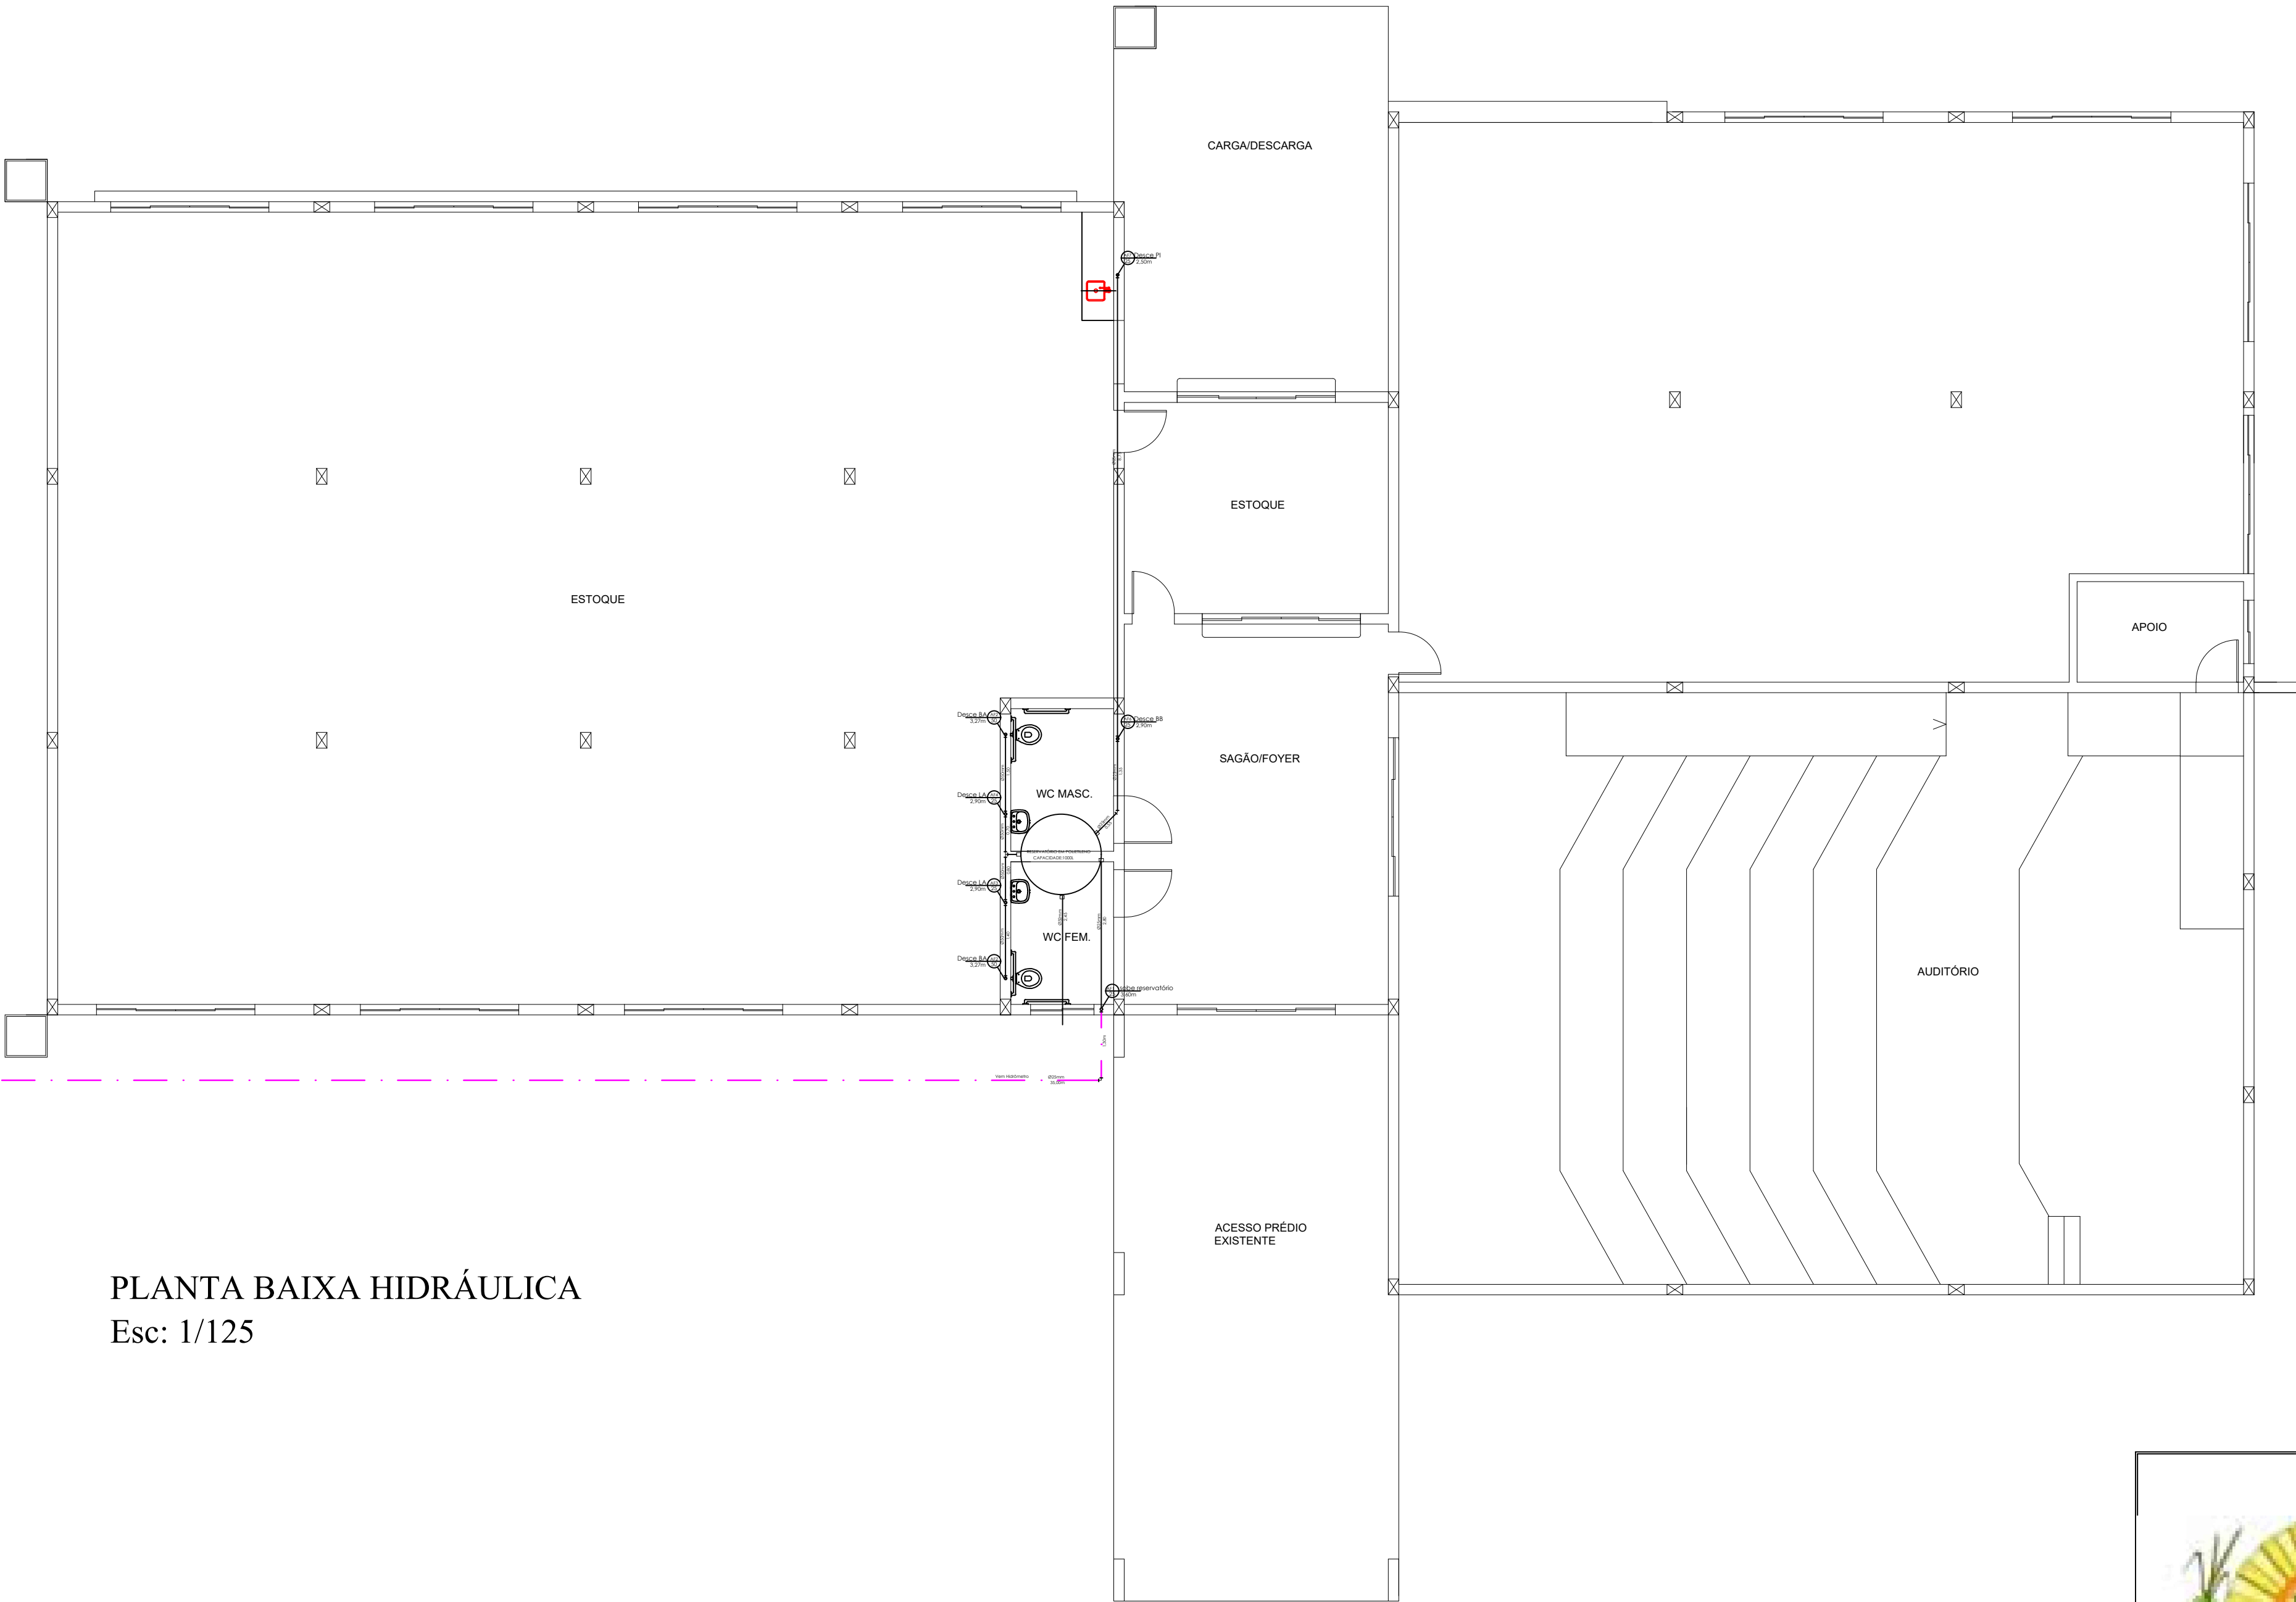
CARGA/DESCARGA

Desce PI
2,50m

ESTOQUE

ESTOQUE

APOIO

Desce BA
3,27m

Desce BB
2,90m

SAGÃO/FOYER

WC MASC.

Desce LA
2,90m

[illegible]

Desce LA
2,90m

WC FEM.

Desce BA
3,27m

Sobe reservatório
3,60m

AUDITÓRIO

Vem Hidrômetro

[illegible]

ACESSO PRÉDIO EXISTENTE

PLANTA BAIXA HIDRÁULICA
Esc: 1/125